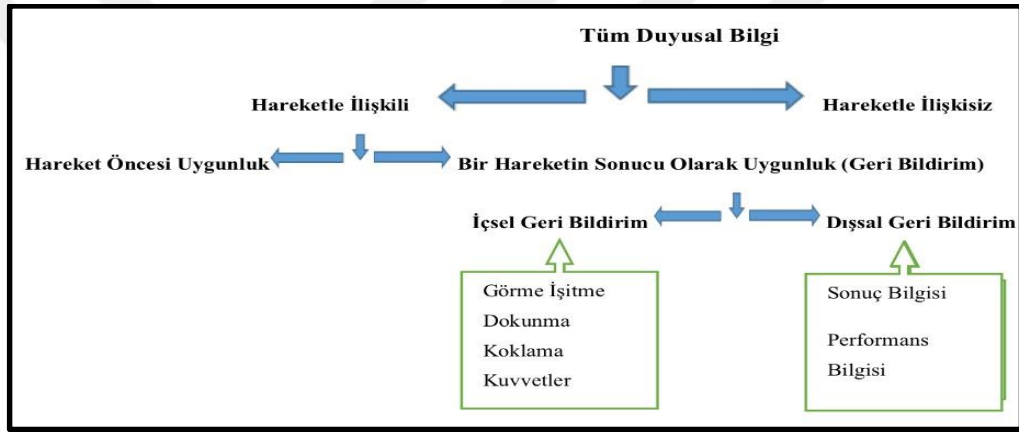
Tüm Duyusal Bilgi

Hareketle İlişkili

Hareketle İlişkisiz

Hareket Öncesi Uygunluk

Bir Hareketin Sonucu Olarak Uygunluk (Geri Bildirim)

İçsel Geri Bildirim

Dışsal Geri Bildirim

Görme İşitme
Dokunma
Koklama
Kuvvetler

Sonuç Bilgisi

Performans Bilgisi